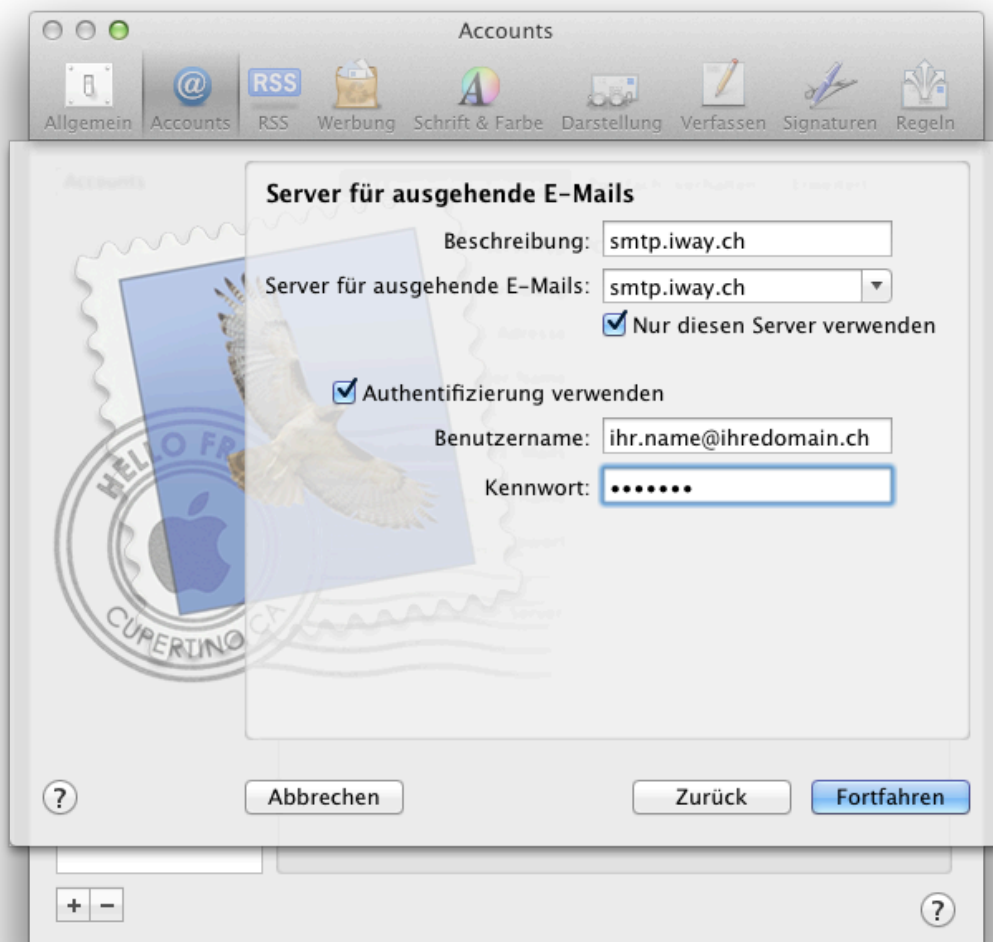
Accounts

Allgemein Accounts RSS Werbung Schrift & Farbe Darstellung Verfassen Signaturen Regeln

Server für ausgehende E-Mails

Beschreibung: smtp.iway.ch

Server für ausgehende E-Mails: smtp.iway.ch

Nur diesen Server verwenden

Authentifizierung verwenden

Benutzername: ihr.name@ihredomain.ch

Kennwort: •••••••

HELLO FR CUPERTINO CA

?

Abbrechen

Zurück

Fortfahren

+ −

?